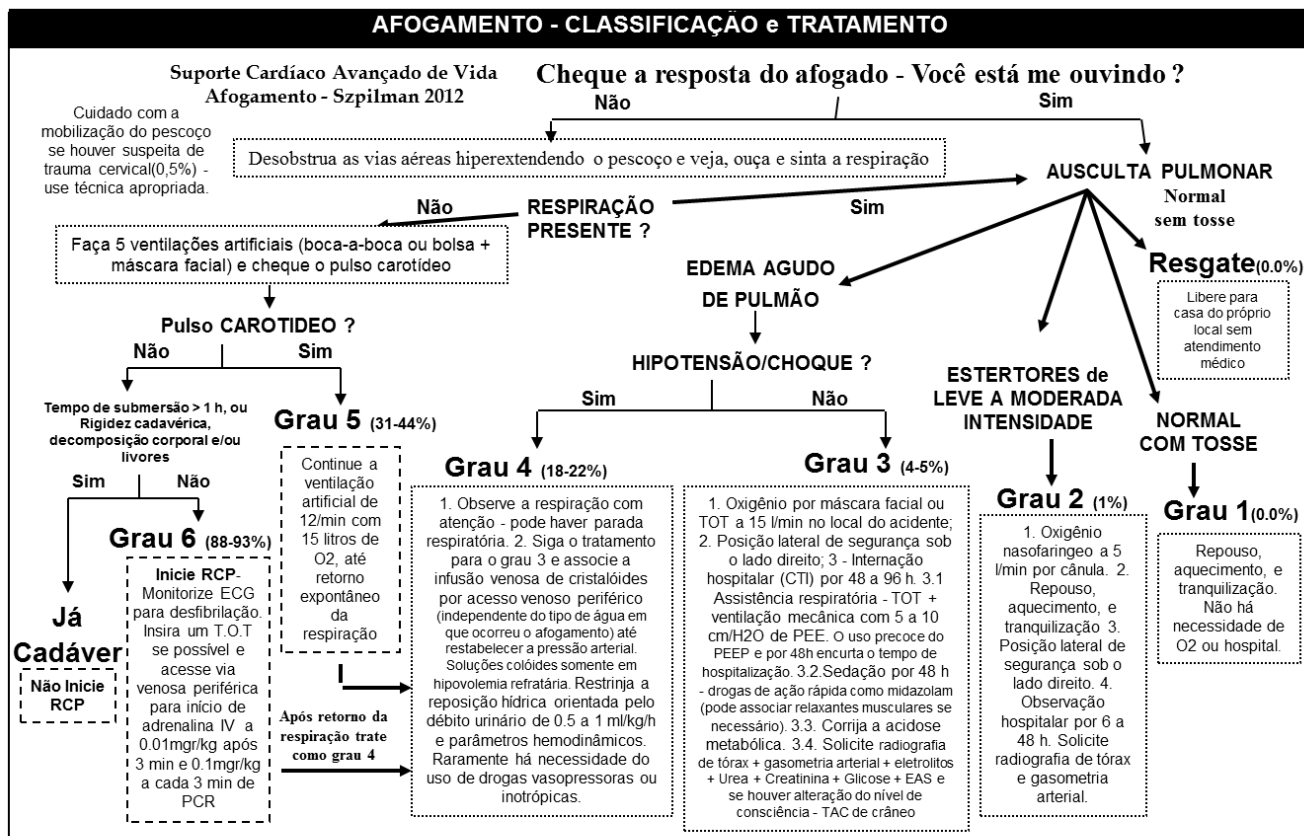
AFOGAMENTO - CLASSIFICAÇÃO e TRATAMENTO

Suporte Cardíaco Avançado de Vida
Afogamento - Szpilman 2012

Cheque a resposta do afogado - Você está me ouvindo ?

Não

Sim

Cuidado com a mobilização do pescoço se houver suspeita de trauma cervical(0,5%) - use técnica apropriada.

Desobstrua as vias aéreas hiperextendendo o pescoço e veja, ouça e sinta a respiração

AUSCULTA PULMONAR

Normal sem tosse

Não

RESPIRAÇÃO PRESENTE ?

Sim

Faça 5 ventilações artificiais (boca-a-boca ou bolsa + máscara facial) e cheque o pulso carotídeo

EDEMA AGUDO DE PULMÃO

Resgate(0.0%)

Libere para casa do próprio local sem atendimento médico

Pulso CAROTIDEO ?

Não

Sim

HIPOTENSÃO/CHOQUE ?

ESTERTORES de LEVE A MODERADA INTENSIDADE

Tempo de submersão > 1 h, ou Rigidez cadavérica, decomposição corporal e/ou livores

Grau 5 (31-44%)

Sim

Não

NORMAL COM TOSSE

Continue a ventilação artificial de 12/min com 15 litros de O2, até retorno expontâneo da respiração

Grau 4 (18-22%)

Grau 3 (4-5%)

Sim

Não

Grau 2 (1%)

Grau 1(0.0%)

Grau 6 (88-93%)

Inicie RCP- Monitorize ECG para desfibrilação. Insira um T.O.T se possível e acesse via venosa periférica para início de adrenalina IV a 0.01mgr/kg após 3 min e 0.1mgr/kg a cada 3 min de PCR

Já Cadáver

Não Inicie RCP

Após retorno da respiração trate como grau 4

1. Observe a respiração com atenção - pode haver parada respiratória. 2. Siga o tratamento para o grau 3 e associe a infusão venosa de cristalóides por acesso venoso periférico (independente do tipo de água em que ocorreu o afogamento) até restabelecer a pressão arterial. Soluções colóides somente em hipovolemia refratária. Restrinja a reposição hídrica orientada pelo débito urinário de 0.5 a 1 ml/kg/h e parâmetros hemodinâmicos. Raramente há necessidade do uso de drogas vasopressoras ou inotrópicas.

1. Oxigênio por máscara facial ou TOT a 15 l/min no local do acidente; 2. Posição lateral de segurança sob o lado direito; 3 - Internação hospitalar (CTI) por 48 a 96 h. 3.1 Assistência respiratória - TOT + ventilação mecânica com 5 a 10 cm/H2O de PEE. O uso precoce do PEEP e por 48h encurta o tempo de hospitalização. 3.2.Sedação por 48 h - drogas de ação rápida como midazolam (pode associar relaxantes musculares se necessário). 3.3. Corrija a acidose metabólica. 3.4. Solicite radiografia de tórax + gasometria arterial + eletrolitos + Urea + Creatinina + Glicose + EAS e se houver alteração do nível de consciência - TAC de crâneo

1. Oxigênio nasofaringeo a 5 l/min por cânula. 2. Repouso, aquecimento, e tranquilização 3. Posição lateral de segurança sob o lado direito. 4. Observação hospitalar por 6 a 48 h. Solicite radiografia de tórax e gasometria arterial.

Repouso, aquecimento, e tranquilização. Não há necessidade de O2 ou hospital.